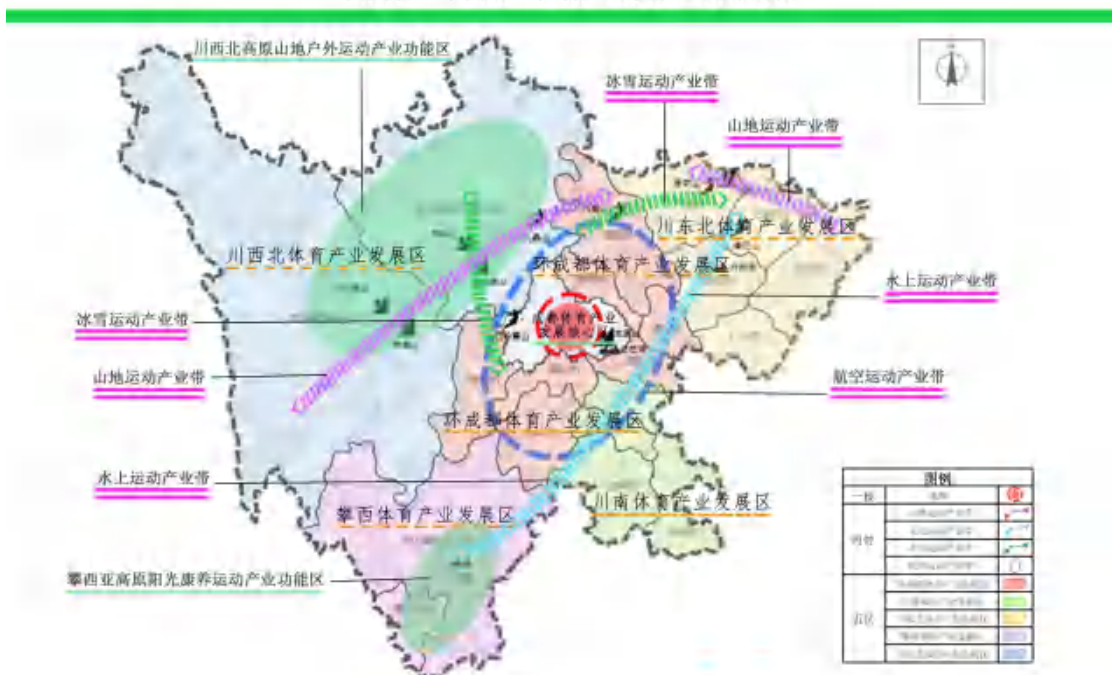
川西北高原山地户外运动产业功能区

冰雪运动产业带

山地运动产业带

川东北体育产业发展区

川西北体育产业发展区

环成都体育产业发展区

水上运动产业带

冰雪运动产业带

成都体育产业发展核心

山地运动产业带

航空运动产业带

环成都体育产业发展区

水上运动产业带

川南体育产业发展区

攀西体育产业发展区

攀西亚高原阳光康养运动产业功能区

图例

一核

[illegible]

四带

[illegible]

五区

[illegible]